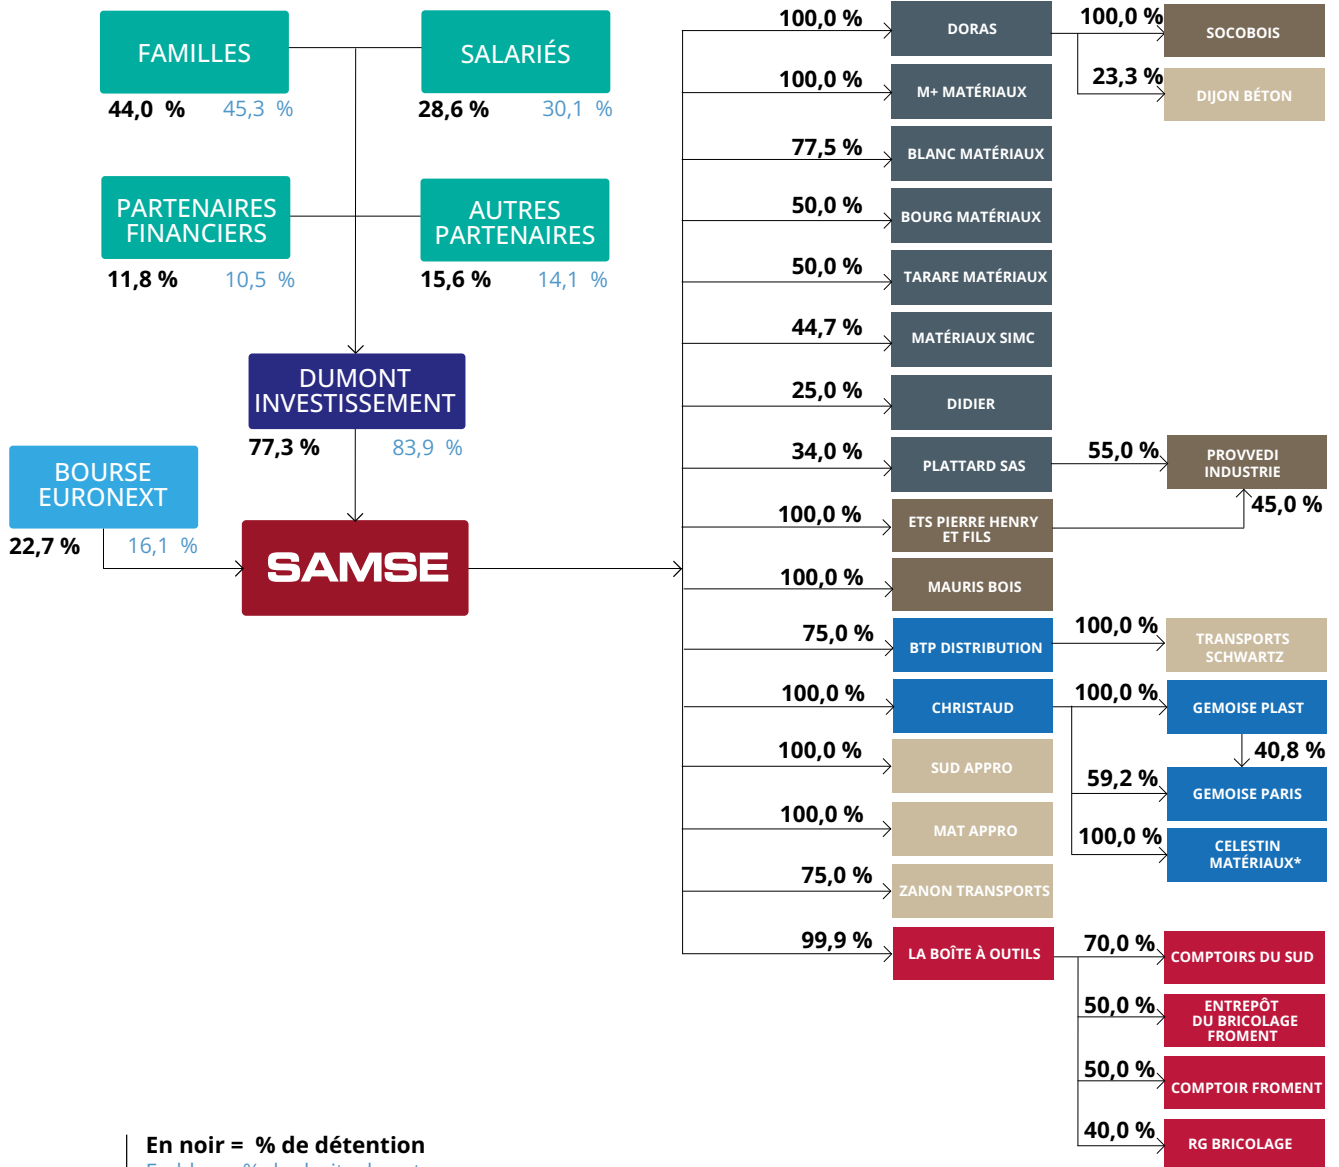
FAMILLES
44,0 % 45,3 %

SALARIÉS
28,6 % 30,1 %

PARTENAIRES FINANCIERS
11,8 % 10,5 %

AUTRES PARTENAIRES
15,6 % 14,1 %

DUMONT INVESTISSEMENT
77,3 % 83,9 %

BOURSE EURONEXT
22,7 % 16,1 %

SAMSE

100,0 % DORAS
100,0 % SOCOBOIS
23,3 % DIJON BÉTON
100,0 % M+ MATÉRIAUX
77,5 % BLANC MATÉRIAUX
50,0 % BOURG MATÉRIAUX
50,0 % TARARE MATÉRIAUX
44,7 % MATÉRIAUX SIMC
25,0 % DIDIER
34,0 % PLATTARD SAS
55,0 % PROVVEDI INDUSTRIE
45,0 %
100,0 % ETS PIERRE HENRY ET FILS
100,0 % MAURIS BOIS
75,0 % BTP DISTRIBUTION
100,0 % TRANSPORTS SCHWARTZ
100,0 % CHRISTAUD
100,0 % GEMOISE PLAST
40,8 %
59,2 % GEMOISE PARIS
100,0 % CELESTIN MATÉRIAUX*
100,0 % SUD APPRO
100,0 % MAT APPRO
75,0 % ZANON TRANSPORTS
99,9 % LA BOÎTE À OUTILS
70,0 % COMPTOIRS DU SUD
50,0 % ENTREPÔT DU BRICOLAGE FROMENT
50,0 % COMPTOIR FROMENT
40,0 % RG BRICOLAGE

En noir = % de détention
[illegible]